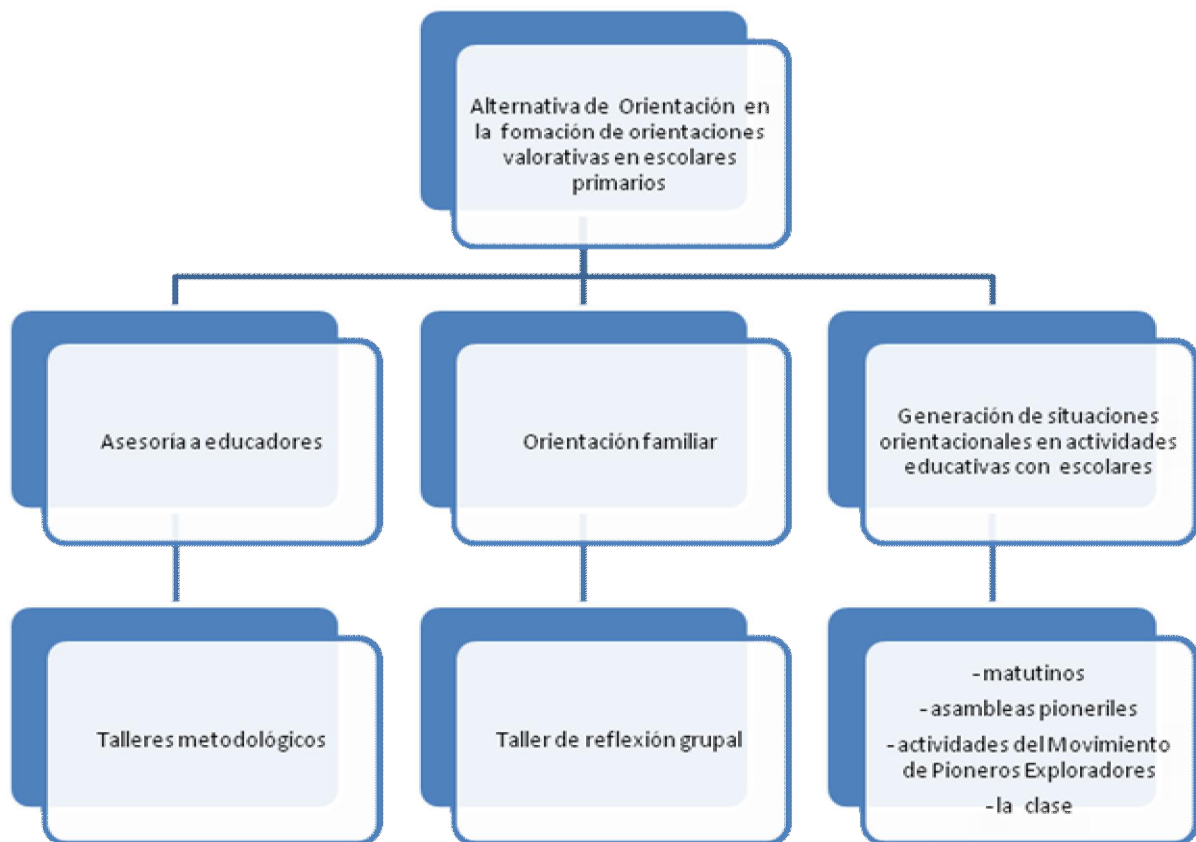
Alternativa de Orientación en la fomación de orientaciones valorativas en escolares primarios

Asesoria a educadores

Orientación familiar

Generación de situaciones orientacionales en actividades educativas con escolares

Talleres metodológicos

Taller de reflexión grupal

- matutinos
- asambleas pioneriles
- actividades del Movimiento de Pioneros Exploradores
-la clase